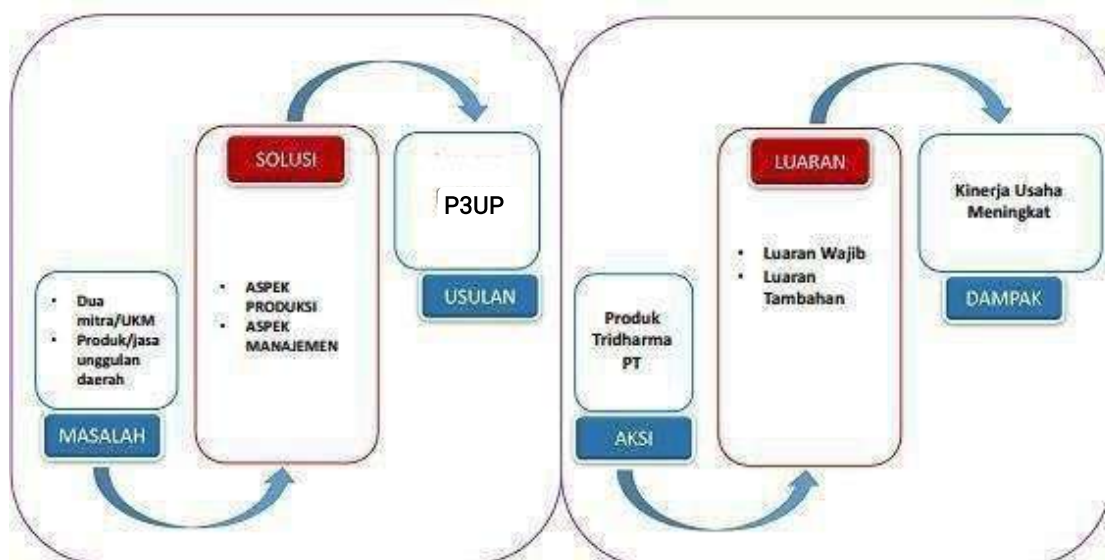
• Dua mitra/UKM
• Produk/jasa unggulan daerah

MASALAH

SOLUSI

• ASPEK PRODUKSI
• ASPEK MANAJEMEN

P3UP

USULAN

Produk Tridharma PT

AKSI

LUARAN

• Luaran Wajib
• Luaran Tambahan

Kinerja Usaha Meningkat

DAMPAK